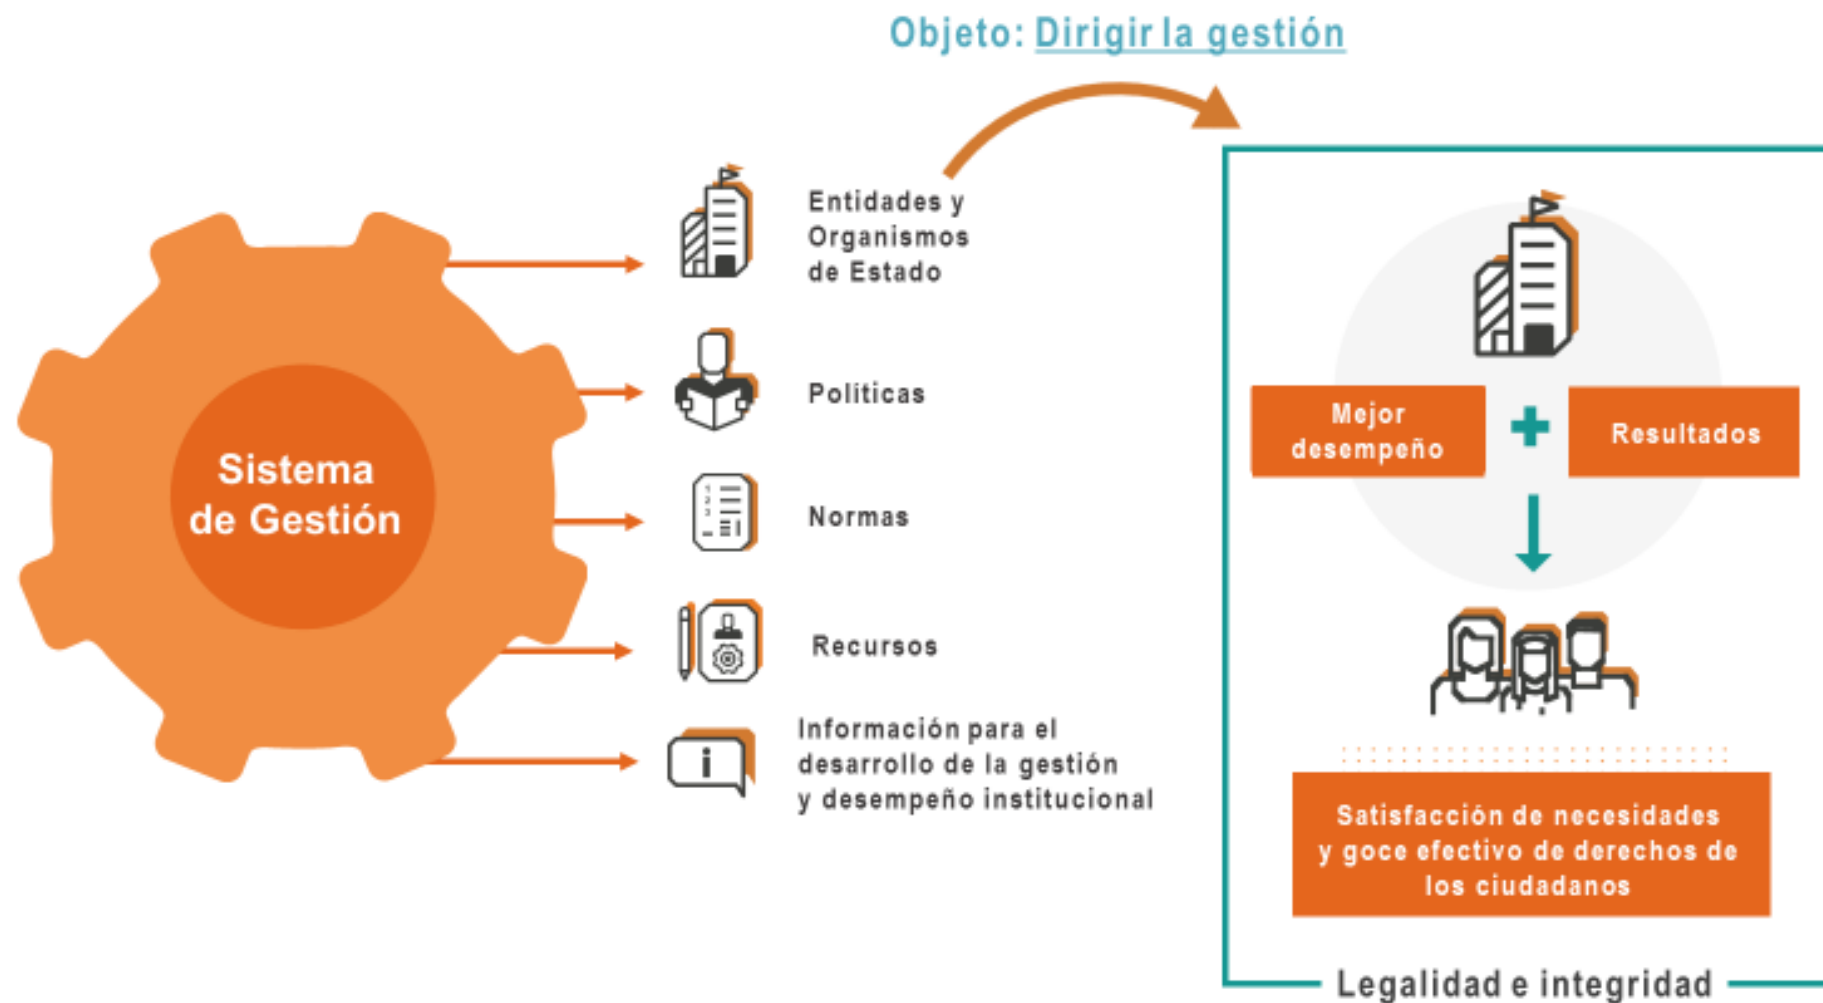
Objeto: Dirigir la gestión

Sistema de Gestión

Entidades y Organismos de Estado

Políticas

Normas

Recursos

Información para el desarrollo de la gestión y desempeño institucional

Mejor desempeño

+

Resultados

Satisfacción de necesidades y goce efectivo de derechos de los ciudadanos

Legalidad e integridad